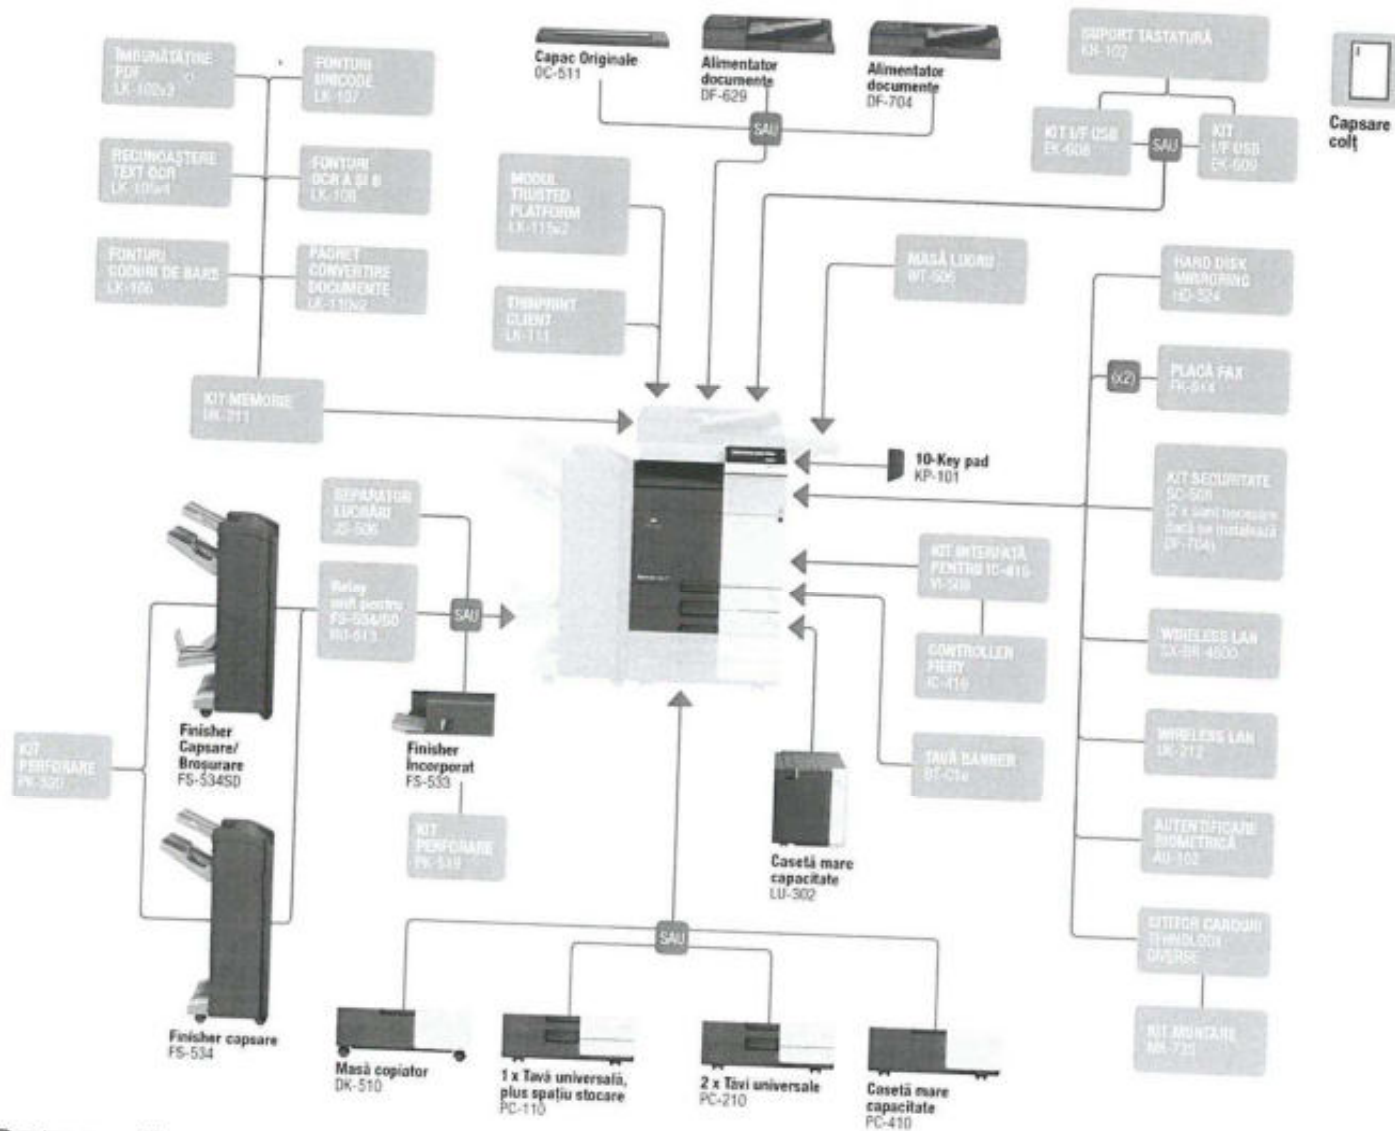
ÎMBUNĂTĂȚIRE PDF LK-102v3

FONTURI UNICODE LK-107

RECUNOAȘTERE TEXT OCR LK-105v4

FONTURI OCR A ȘI B LK-108

FONTURI CODURI DE BARE LK-106

PACHET CONVERTIRE DOCUMENTE LK-110v2

KIT MEMORIE UK-211

Capac Originale OC-511

Alimentator documente DF-629

Alimentator documente DF-704

SAU

MODUL TRUSTED PLATFORM LK-115v2

THINPRINT CLIENT LK-111

MASĂ LUCRU WT-506

SUPORT TASTATURĂ KH-102

KIT I/F USB EK-608

SAU

KIT I/F USB EK-609

Capsare colț

HARD DISK MIRRORING HD-524

(x2)

PLACĂ FAX FK-514

KIT SECURITATE SC-508 (2 x sloturi necesare dacă se instalează DF-704)

10-Key pad KP-101

KIT INTERFAȚĂ PENTRU IC-416 VI-509

CONTROLLER FIERY IC-416

WIRELESS LAN SX-BR-4600

WIRELESS LAN UK-212

AUTENTIFICARE BIOMETRICĂ AU-102

CITITOR CARDURI TEHNOLOGII DIVERSE

KIT MONTARE MK-735

SEPARATOR LUCRĂRI JS-506

Relay unit pentru FS-534/SD RU-513

SAU

Finisher Încorporat FS-533

KIT PERFORARE PK-519

TAVĂ BANNER BT-C1e

Casetă mare capacitate LU-302

Finisher Capsare/ Broșurare FS-534SD

KIT PERFORARE PK-520

Finisher capsare FS-534

SAU

Masă copiator DK-510

1 x Tavă universală, plus spațiu stocare PC-110

2 x Tăvi universale PC-210

Casetă mare capacitate PC-410